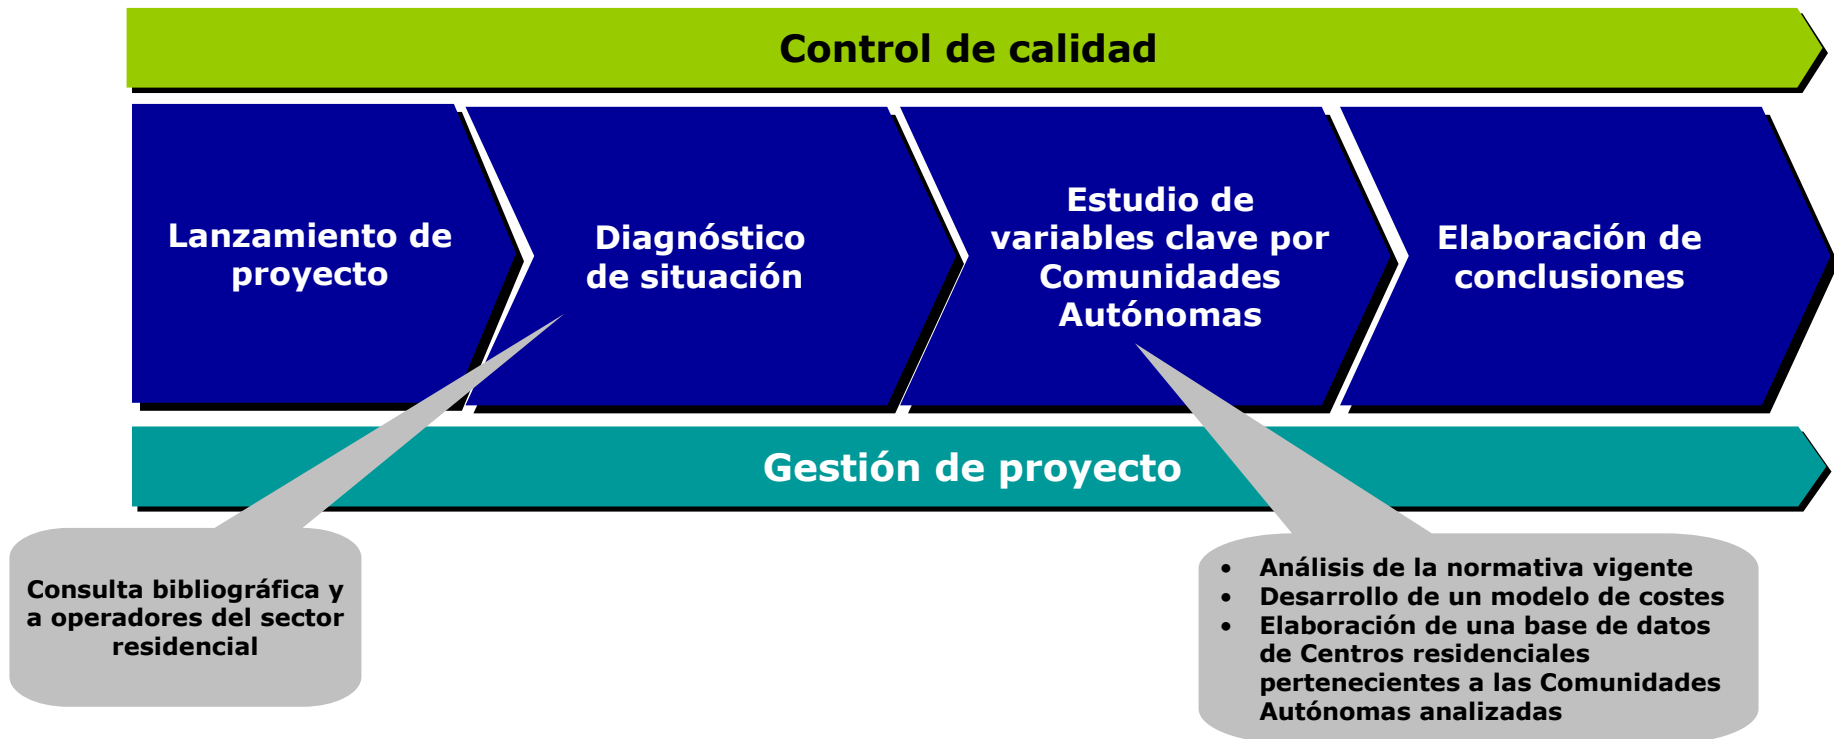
Control de calidad

Lanzamiento de proyecto

Diagnóstico de situación

Estudio de variables clave por Comunidades Autónomas

Elaboración de conclusiones

Gestión de proyecto

Consulta bibliográfica y a operadores del sector residencial

- Análisis de la normativa vigente
- Desarrollo de un modelo de costes
- Elaboración de una base de datos de Centros residenciales pertenecientes a las Comunidades Autónomas analizadas